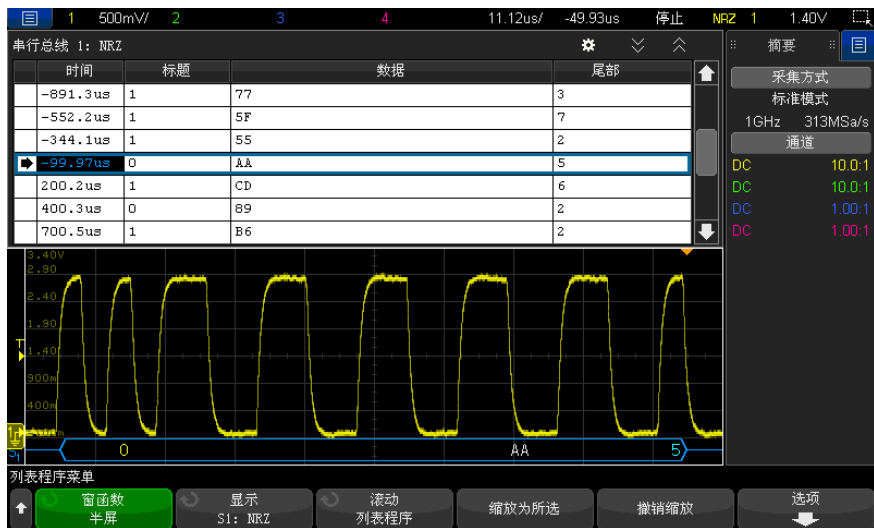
1 500mV/ 2 3 4 11.12us/ -49.93us 停止 NRZ 1 1.40V

串行总线 1: NRZ

| 时间 | 标题 | 数据 | 尾部 |
|---|---|---|---|
| -891.3us | 1 | 77 | 3 |
| -552.2us | 1 | 5F | 7 |
| -344.1us | 1 | 55 | 2 |
| -99.97us | 0 | AA | 5 |
| 200.2us | 1 | CD | 6 |
| 400.3us | 0 | 89 | 2 |
| 700.5us | 1 | B6 | 2 |

摘要
采集方式
标准模式
1GHz 313MSa/s
通道
DC 10.0:1
DC 10.0:1
DC 1.00:1
DC 1.00:1

3.40V
2.90
2.40
1.90
1.40V
900m
400m
T
1
S1
0
AA
5

列表程序菜单
窗函数
半屏
显示
S1: NRZ
滚动
列表程序
缩放为所选
撤销缩放
选项